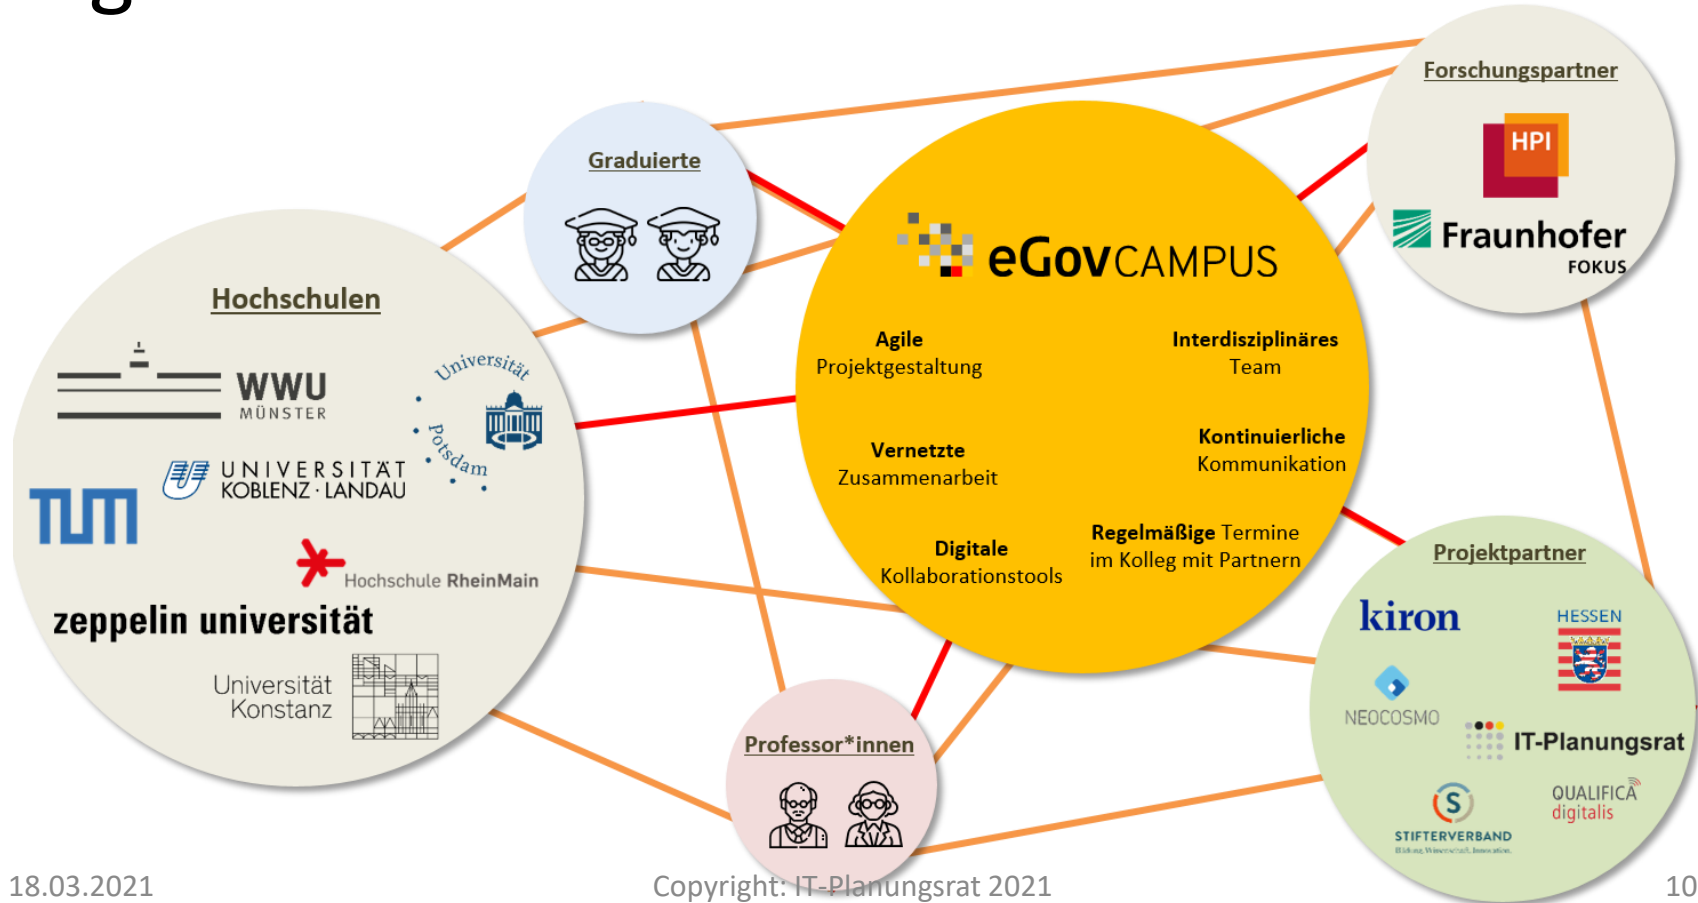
Forschungspartner

HPI

Fraunhofer
FOKUS

Graduierte

eGovCAMPUS

Agile Projektgestaltung

Interdisziplinäres Team

Vernetzte Zusammenarbeit

Kontinuierliche Kommunikation

Digitale Kollaborationstools

Regelmäßige Termine im Kolleg mit Partnern

Hochschulen

WWU MÜNSTER

Universität Potsdam

UNIVERSITÄT KOBLENZ · LANDAU

TUM

Hochschule RheinMain

zeppelin universität

Universität Konstanz

Projektpartner

kiron

HESSEN

NEOCOSMO

IT-Planungsrat

STIFTERVERBAND

QUALIFICA digitalis

Professor*innen

18.03.2021

Copyright: IT-Planungsrat 2021

10